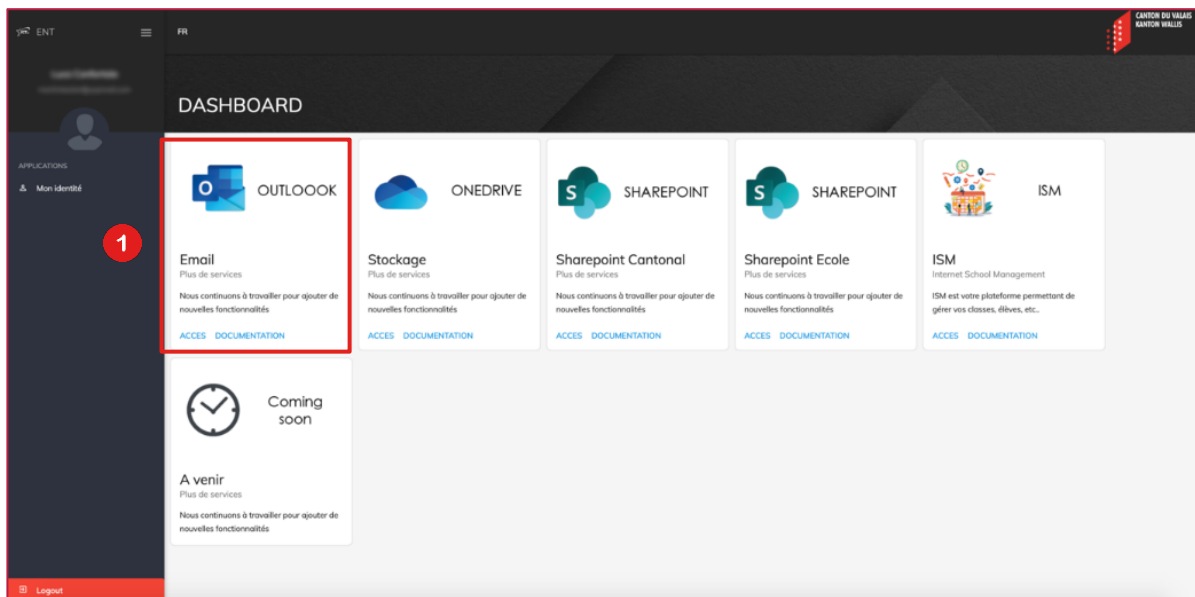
ENT

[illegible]
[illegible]

APPLICATIONS
Mon identité

1

Logout

FR

CANTON DU VALAIS
KANTON WALLIS

DASHBOARD

OUTLOOOK
Email
Plus de services
Nous continuons à travailler pour ajouter de nouvelles fonctionnalités
ACCES DOCUMENTATION

ONEDRIVE
Stockage
Plus de services
Nous continuons à travailler pour ajouter de nouvelles fonctionnalités
ACCES DOCUMENTATION

SHAREPOINT
Sharepoint Cantonal
Plus de services
Nous continuons à travailler pour ajouter de nouvelles fonctionnalités
ACCES DOCUMENTATION

SHAREPOINT
Sharepoint Ecole
Plus de services
Nous continuons à travailler pour ajouter de nouvelles fonctionnalités
ACCES DOCUMENTATION

ISM
ISM
Internet School Management
ISM est votre plateforme permettant de gérer vos classes, élèves, etc..
ACCES DOCUMENTATION

Coming soon
A venir
Plus de services
Nous continuons à travailler pour ajouter de nouvelles fonctionnalités